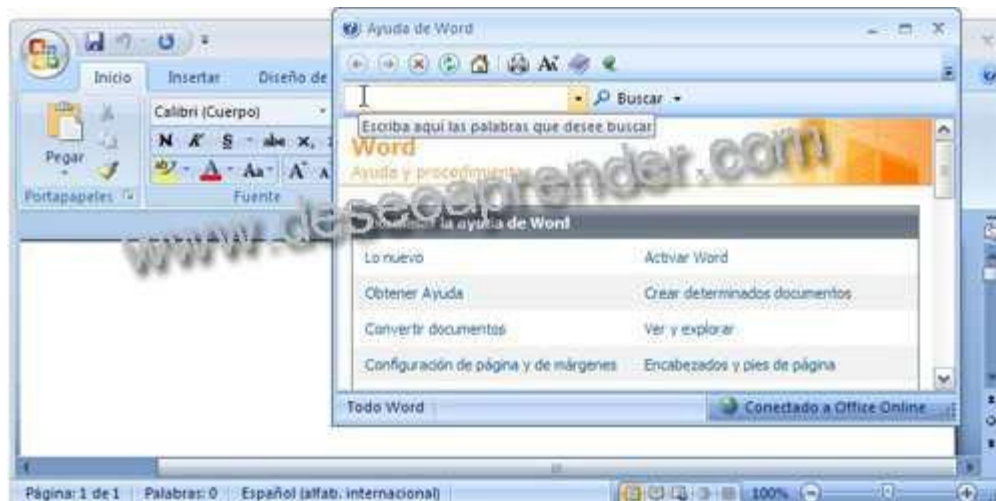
Inicio
Insertar
Diseño de
Pegar
Calibri (Cuerpo)
N K S abe x,
Aa A A
Portapapeles
Fuente
Ayuda de Word
Buscar
Escriba aquí las palabras que desee buscar
Word
Ayuda y procedimientos
www.deseoaprender.com
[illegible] la ayuda de Word
Lo nuevo
Activar Word
Obtener Ayuda
Crear determinados documentos
Convertir documentos
Ver y explorar
Configuración de página y de márgenes
Encabezados y pies de página
Todo Word
Conectado a Office Online
Página: 1 de 1
Palabras: 0
Español (alfab. internacional)
100%